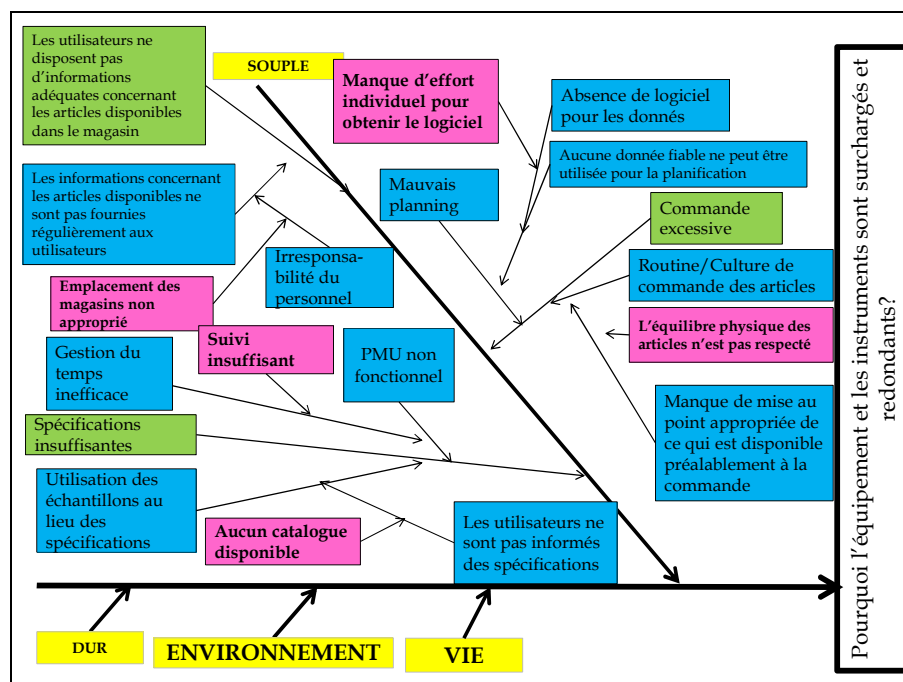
Les utilisateurs ne disposent pas d'informations adéquates concernant les articles disponibles dans le magasin

SOUPLE

Manque d'effort individuel pour obtenir le logiciel

Absence de logiciel pour les donnés

Aucune donnée fiable ne peut être utilisée pour la planification

Les informations concernant les articles disponibles ne sont pas fournies régulièrement aux utilisateurs

Mauvais planning

Commande excessive

Irresponsabilité du personnel

Routine/Culture de commande des articles

Emplacement des magasins non approprié

L'équilibre physique des articles n'est pas respecté

Suivi insuffisant

PMU non fonctionnel

Gestion du temps inefficace

Manque de mise au point appropriée de ce qui est disponible préalablement à la commande

Spécifications insuffisantes

Utilisation des échantillons au lieu des spécifications

Aucun catalogue disponible

Les utilisateurs ne sont pas informés des spécifications

DUR

ENVIRONNEMENT

VIE

Pourquoi l'équipement et les instruments sont surchargés et redondants?